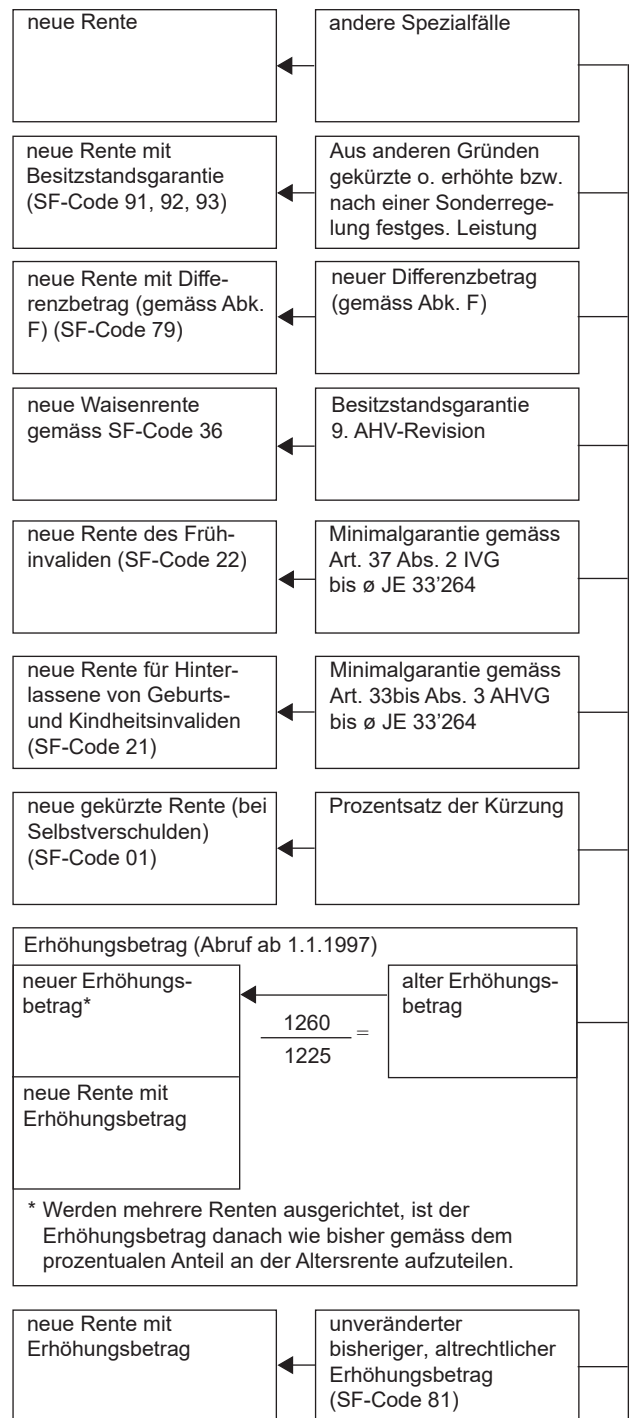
neue Rente

andere Spezialfälle

neue Rente mit Besitzstandsgarantie (SF-Code 91, 92, 93)

Aus anderen Gründen gekürzte o. erhöhte bzw. nach einer Sonderregelung festges. Leistung

neue Rente mit Differenzbetrag (gemäss Abk. F) (SF-Code 79)

neuer Differenzbetrag (gemäss Abk. F)

neue Waisenrente gemäss SF-Code 36

Besitzstandsgarantie 9. AHV-Revision

neue Rente des Frühinvaliden (SF-Code 22)

Minimalgarantie gemäss Art. 37 Abs. 2 IVG bis ø JE 33’264

neue Rente für Hinterlassene von Geburts- und Kindheitsinvaliden (SF-Code 21)

Minimalgarantie gemäss Art. 33bis Abs. 3 AHVG bis ø JE 33’264

neue gekürzte Rente (bei Selbstverschulden) (SF-Code 01)

Prozentsatz der Kürzung

Erhöhungsbetrag (Abruf ab 1.1.1997)

neuer Erhöhungsbetrag*

$\frac{1260}{1225} =$

alter Erhöhungsbetrag

neue Rente mit Erhöhungsbetrag

* Werden mehrere Renten ausgerichtet, ist der Erhöhungsbetrag danach wie bisher gemäss dem prozentualen Anteil an der Altersrente aufzuteilen.

neue Rente mit Erhöhungsbetrag

unveränderter bisheriger, altrechtlicher Erhöhungsbetrag (SF-Code 81)